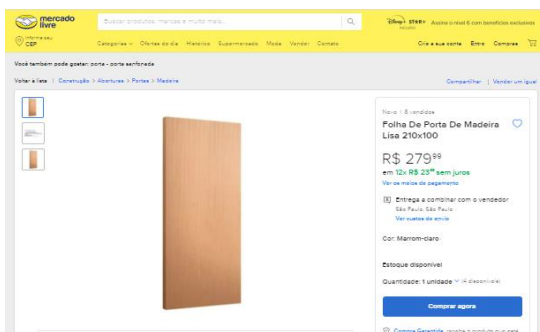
mercado livre

Buscar produtos, marcas e muito mais...

Disney+ STAR+ Assine o nível 6 com benefícios exclusivos

Informe seu CEP

Categorias Ofertas do dia Histórico Supermercado Moda Vender Contato

Crie a sua conta Entre Compras

Você também pode gostar: porta - porta sanfonada

Voltar à lista | Construção > Aberturas > Portas > Madeira

Compartilhar | Vender um igual

Novo | 8 vendidos

Folha De Porta De Madeira Lisa 210x100

R$ 279$^{99}$

em 12x R$ 23$^{33}$ sem juros

Ver meios de pagamento

Entrega a combinar com o vendedor

São Paulo, São Paulo

Ver custos de envio

Cor: Marrom-claro

Estoque disponível

Quantidade: 1 unidade (4 disponíveis)

Comprar agora

Compra Garantida, receba o produto que está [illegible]